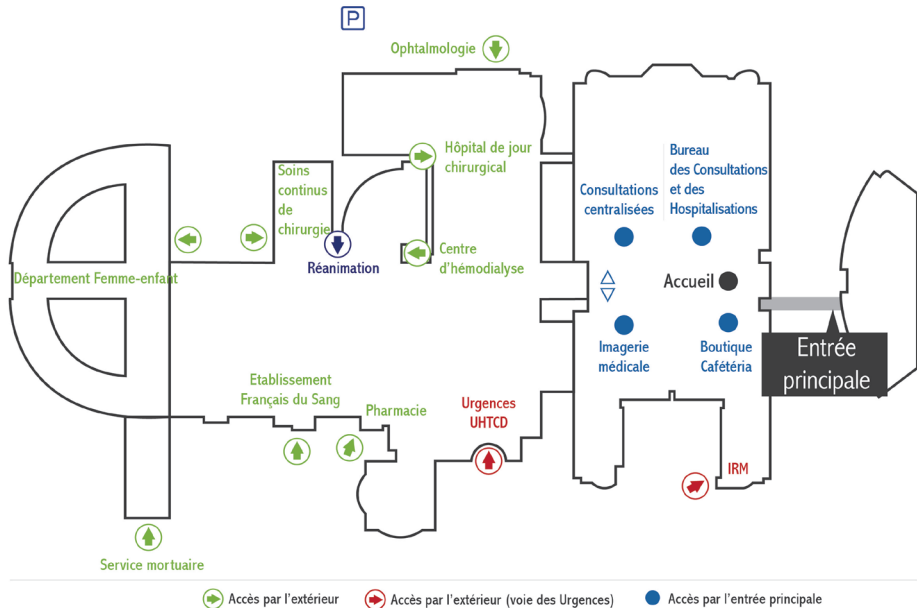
P

Ophtalmologie

Hôpital de jour chirurgical

Soins continus de chirurgie

Réanimation

Centre d'hémodialyse

Département Femme-enfant

Consultations centralisées

Bureau des Consultations et des Hospitalisations

Accueil

Imagerie médicale

Boutique Cafétéria

Entrée principale

Etablissement Français du Sang

Pharmacie

Urgences UHTCD

IRM

Service mortuaire

Accès par l'extérieur Accès par l'extérieur (voie des Urgences) Accès par l'entrée principale